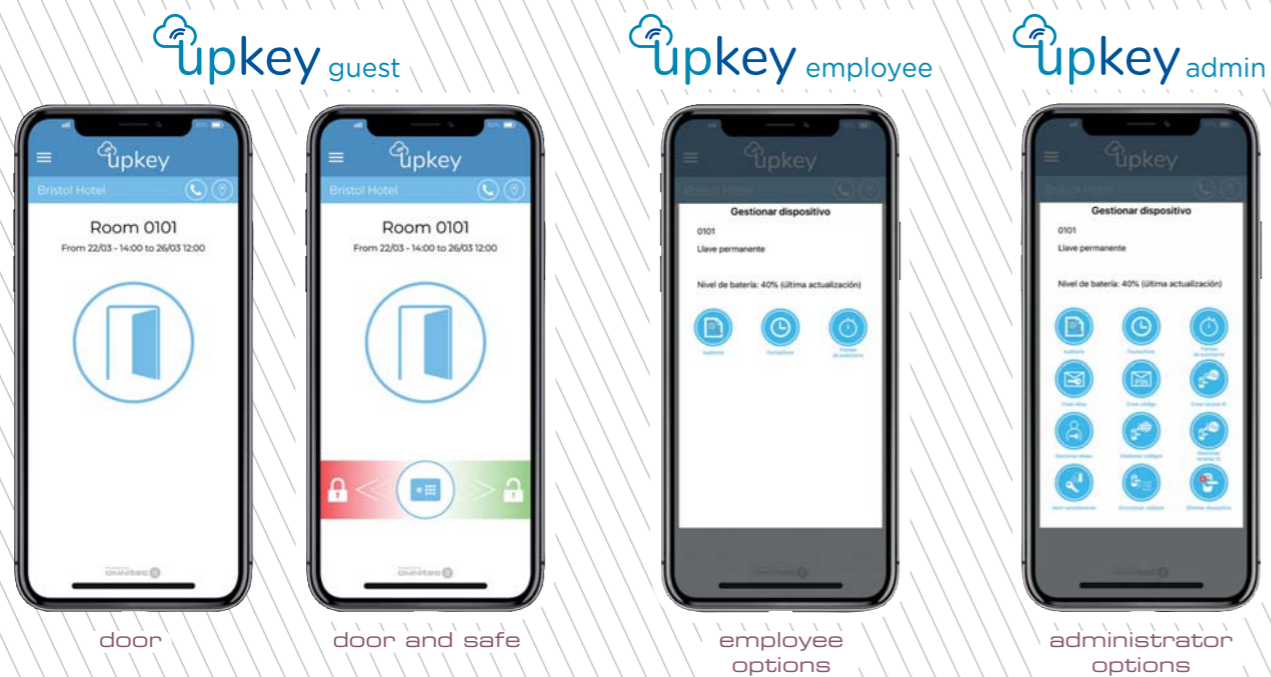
upkey guest

upkey

Bristol Hotel

Room 0101

From 22/03 - 14:00 to 26/03 12:00

door

upkey

Bristol Hotel

Room 0101

From 22/03 - 14:00 to 26/03 12:00

door and safe

upkey employee

upkey

Bristol Hotel

Gestionar dispositivo

0101

Llave permanente

Nivel de batería: 40% (última actualización)

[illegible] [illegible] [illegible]

employee options

upkey admin

upkey

Bristol Hotel

Gestionar dispositivo

0101

Llave permanente

Nivel de batería: 40% (última actualización)

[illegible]

administrator options